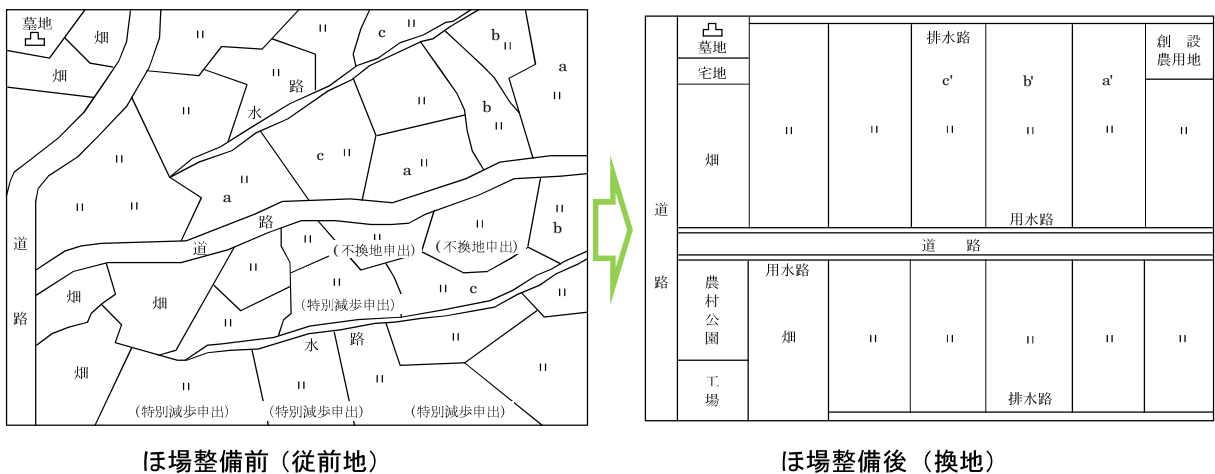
墓地
畑
〃
〃
c
b 〃
a
畑
〃
路
〃
b
〃
〃
水
c 〃
a 〃
〃
〃
a
〃
〃
路
〃
〃
b
道
道
〃
(不換地申出)
(不換地申出)
畑
畑
〃
〃
〃 c
〃
(特別減歩申出)
〃
路
〃
水
路
畑
〃
〃
〃
(特別減歩申出)
(特別減歩申出)
(特別減歩申出)

ほ場整備前(従前地)

墓地
宅地
畑
道
路
排水路
c'
b'
a'
創設農用地
〃
〃
〃
〃
〃
〃
用水路
道 路
農村公園
用水路
畑
〃
〃
〃
〃
〃
工場
排水路

ほ場整備後(換地)